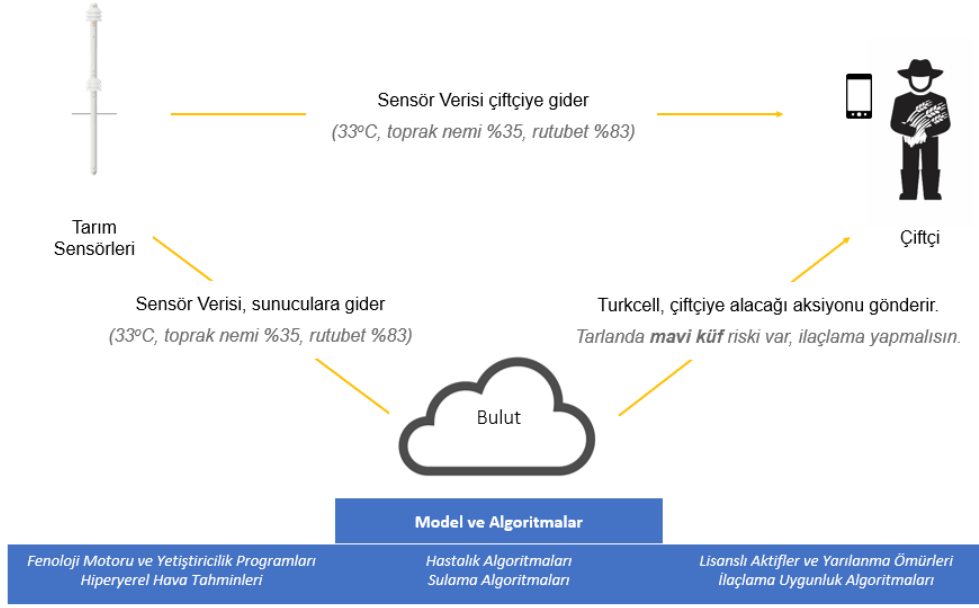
Sensör Verisi çiftçiye gider

(33$^o$C, toprak nemi %35, rutubet %83)

Tarım Sensörleri

Çiftçi

Sensör Verisi, sunuculara gider

(33$^o$C, toprak nemi %35, rutubet %83)

Turkcell, çiftçiye alacağı aksiyonu gönderir.

Tarlanda **mavi küf** riski var, ilaçlama yapmalısın.

Bulut

Model ve Algoritmalar

Fenoloji Motoru ve Yetiştiricilik Programları
Hiperyerel Hava Tahminleri

Hastalık Algoritmaları
Sulama Algoritmaları

Lisanslı Aktifler ve Yarılanma Ömürleri
İlaçlama Uygunluk Algoritmaları